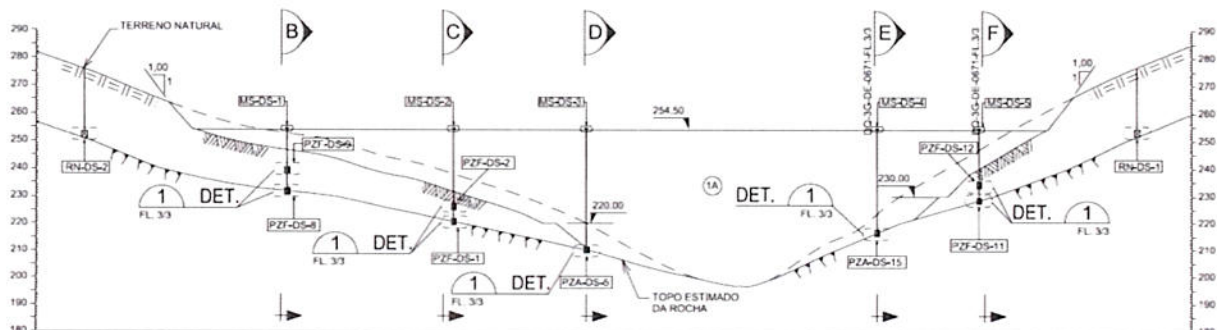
290
280
270
260
250
240
230
220
210
200
190
180

TERRENO NATURAL

B
C
D
E
F

1,00
1

1,00
1

MS-DS-1
MS-DS-2
MS-DS-3
DD-3G-DE-0671-FL.3/3
MS-DS-4
DD-3G-DE-0671-FL.3/3
MS-DS-5

254,50

RN-DS-2
PZF-DS-9
PZF-DS-2
PZF-DS-12
RN-DS-1

1
FL. 3/3
DET.

PZF-DS-8

1
FL. 3/3
DET.

PZF-DS-1

220,00

1A

DET.
1
FL. 3/3

230,00

DET.
1
FL. 3/3

1
FL. 3/3
DET.

PZA-DS-6

TOPO ESTIMADO
DA ROCHA

PZA-DS-15

PZF-DS-11

290
280
270
260
250
240
230
220
210
200
190
180